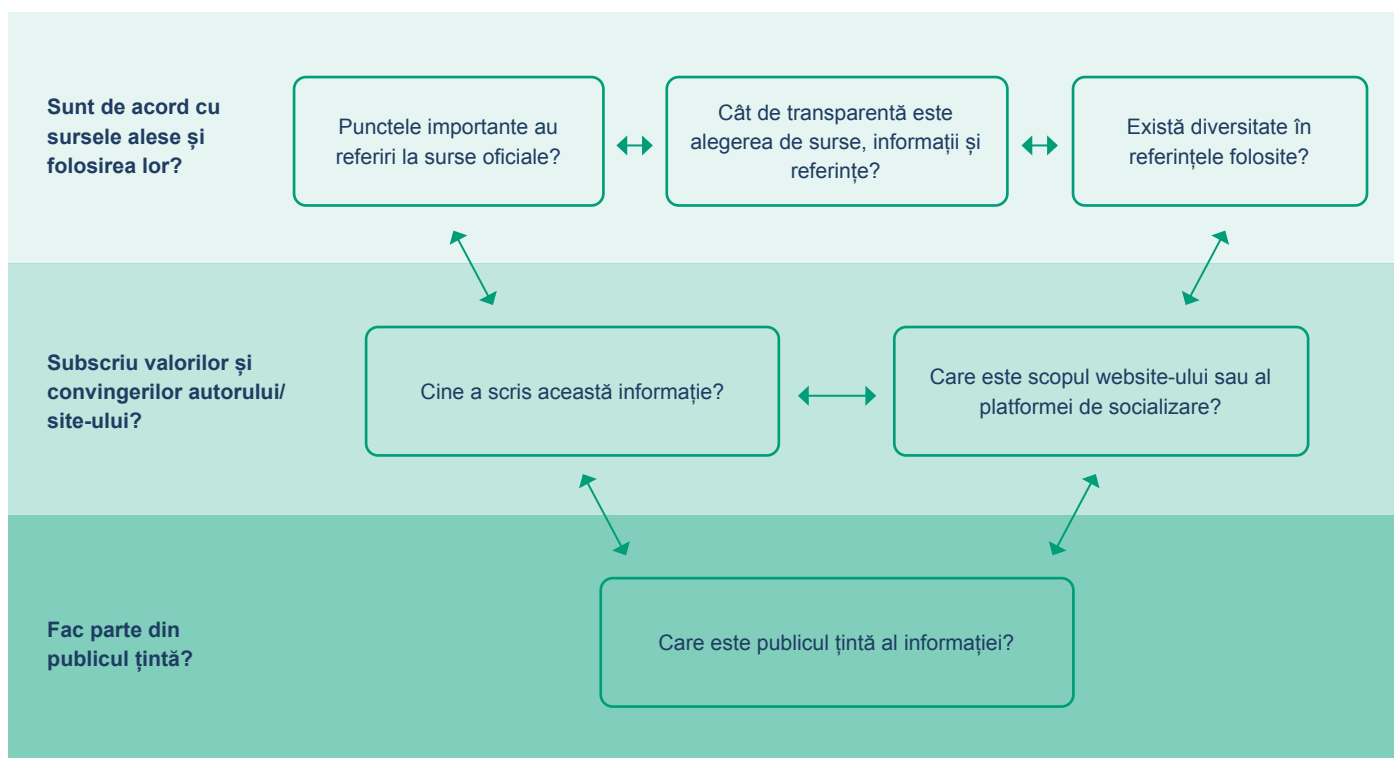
Sunt de acord cu sursele alese și folosirea lor?

Punctele importante au referiri la surse oficiale?

Cât de transparentă este alegerea de surse, informații și referințe?

Există diversitate în referințele folosite?

Subscriu valorilor și convingerilor autorului/ site-ului?

Cine a scris această informație?

Care este scopul website-ului sau al platformei de socializare?

Fac parte din publicul țintă?

Care este publicul țintă al informației?